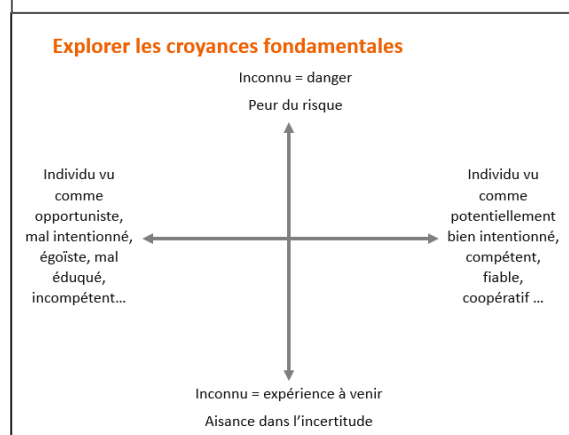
Explorer les croyances fondamentales

Inconnu = danger

Peur du risque

Individu vu comme opportuniste, mal intentionné, égoïste, mal éduqué, incompétent…

Individu vu comme potentiellement bien intentionné, compétent, fiable, coopératif …

Inconnu = expérience à venir

Aisance dans l'incertitude